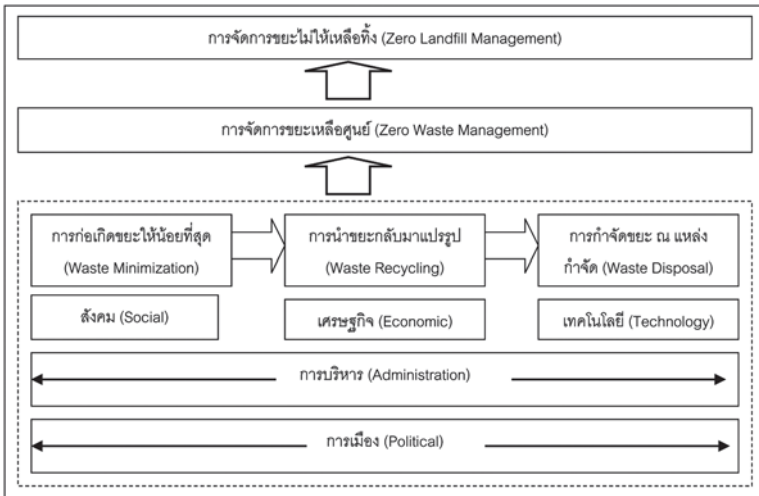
การจัดการขยะไม่ให้เหลือทิ้ง (Zero Landfill Management)

การจัดการขยะเหลือศูนย์ (Zero Waste Management)

การก่อเกิดขยะให้น้อยที่สุด (Waste Minimization)

การนำขยะกลับมาแปรรูป (Waste Recycling)

การกำจัดขยะ ณ แหล่งกำจัด (Waste Disposal)

สังคม (Social)

เศรษฐกิจ (Economic)

เทคโนโลยี (Technology)

การบริหาร (Administration)

การเมือง (Political)